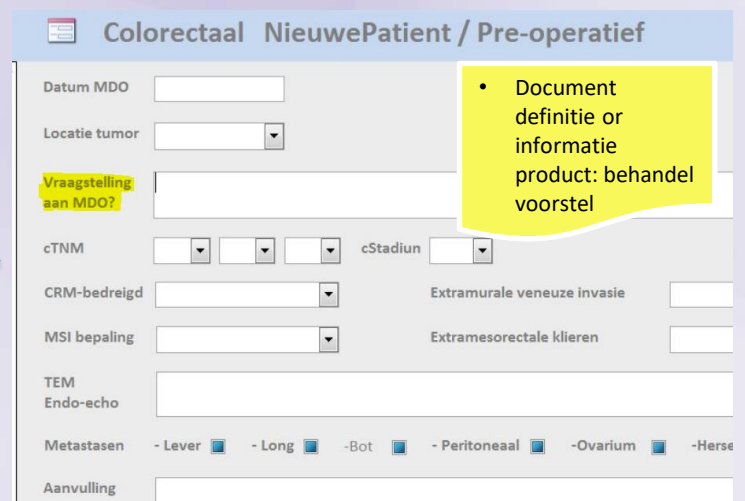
Colorectaal NieuwePatient / Pre-operatief

Datum MDO

Locatie tumor

Vraagstelling aan MDO?

- Document definitie or informatie product: behandel voorstel

cTNM

cStadiun

CRM-bedreigd

Extramurale veneuze invasie

MSI bepaling

Extramesorectale klieren

TEM Endo-echo

Metastasen - Lever - Long -Bot - Peritoneaal -Ovarium -Herse

Aanvulling